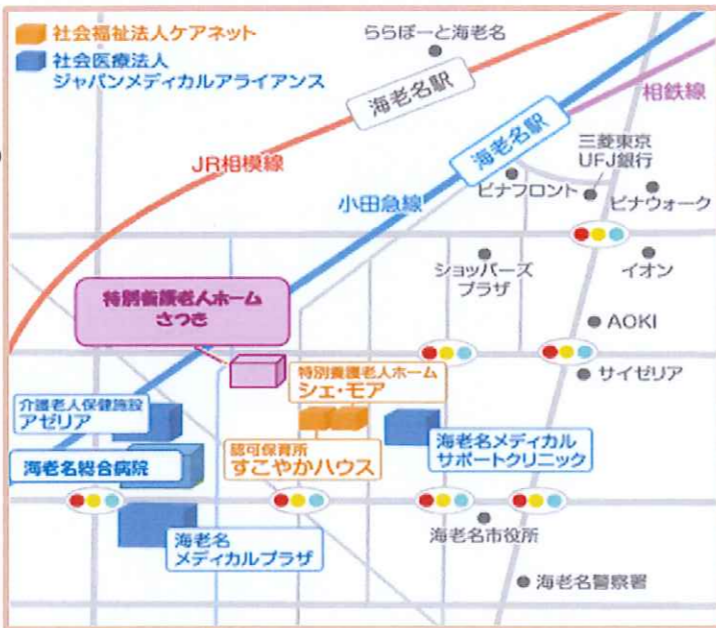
社会福祉法人ケアネット
社会医療法人
ジャパンメディカルアライアンス

ららぽーと海老名

海老名駅

相鉄線

JR相模線

海老名駅

三菱東京
UFJ銀行

小田急線

ビナフロント

ビナウォーク

ショッパーズ
プラザ

イオン

特別養護老人ホーム
さつき

AOKI

特別養護老人ホーム
シェ・モア

サイゼリア

介護老人保健施設
アゼリア

海老名メディカル
サポートクリニック

海老名総合病院

認可保育所
すこやかハウス

海老名
メディカルプラザ

海老名市役所

海老名警察署